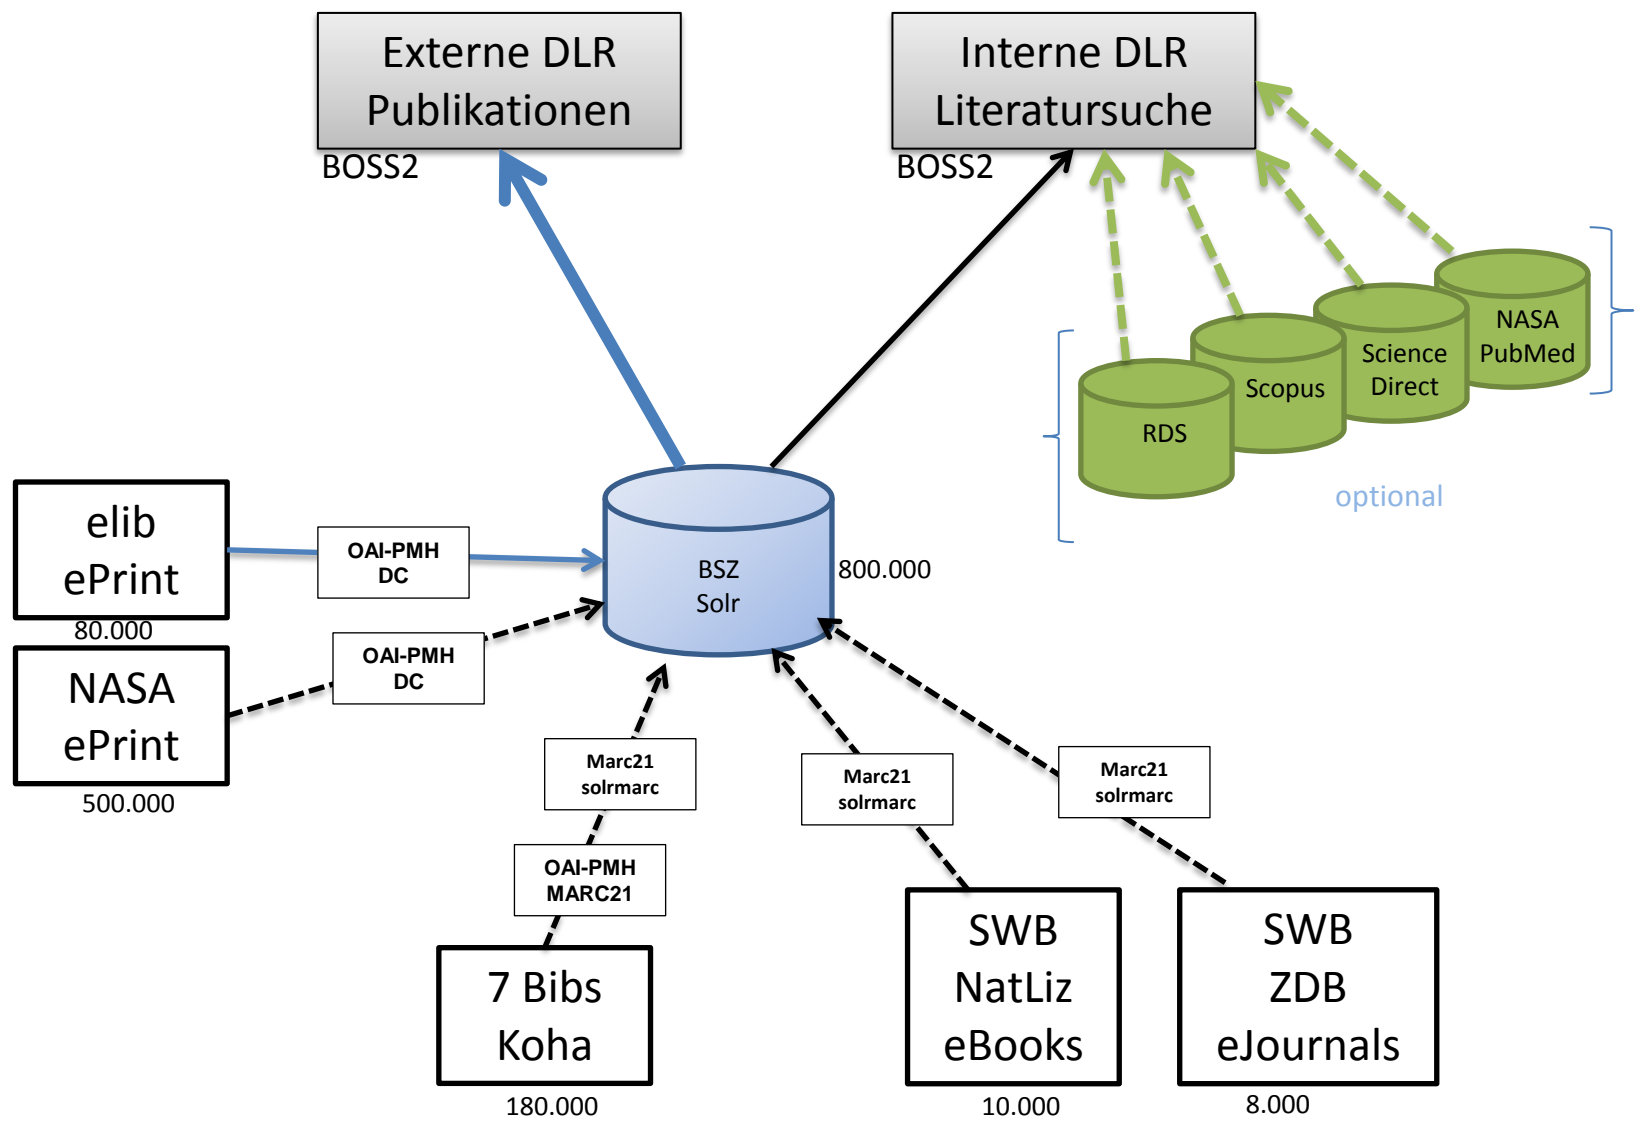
Externe DLR Publikationen

BOSS2

Interne DLR Literatursuche

BOSS2

RDS

Scopus

Science Direct

NASA PubMed

optional

elib ePrint

80.000

OAI-PMH DC

BSZ Solr

800.000

NASA ePrint

500.000

OAI-PMH DC

Marc21 solrmarc

OAI-PMH MARC21

Marc21 solrmarc

Marc21 solrmarc

7 Bibs Koha

180.000

SWB NatLiz eBooks

10.000

SWB ZDB eJournals

8.000